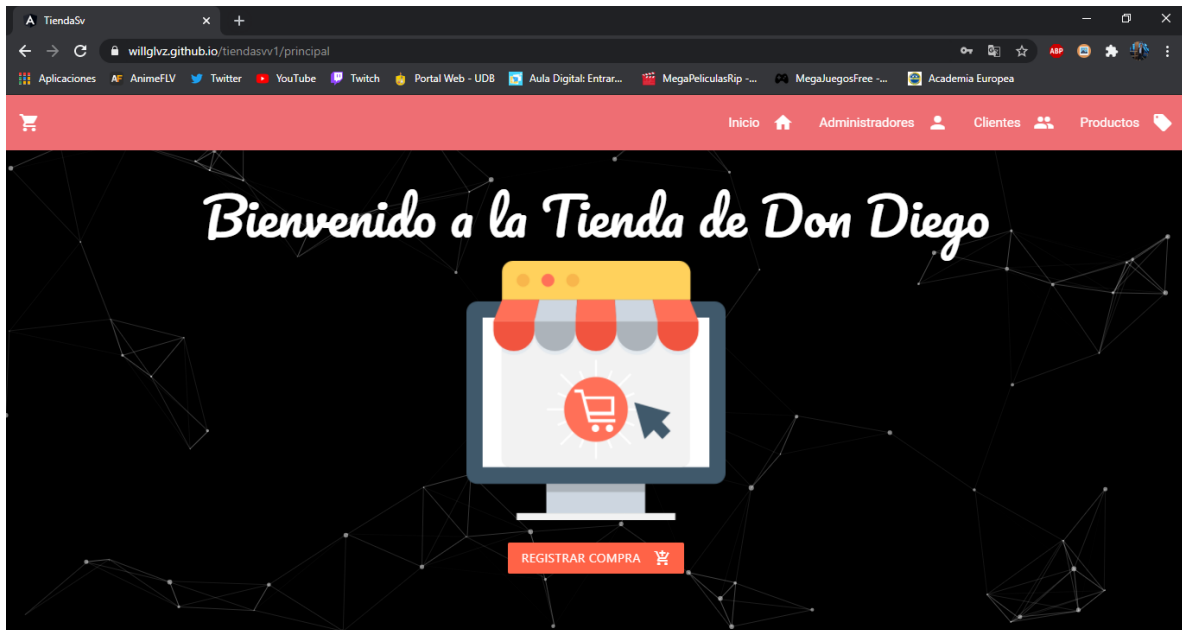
TiendaSv

willglvz.github.io/tiendasvv1/principal

Aplicaciones AnimeFLV Twitter YouTube Twitch Portal Web - UDB Aula Digital: Entrar... MegaPeliculasRip -... MegaJuegosFree -... Academia Europea

Inicio Administradores Clientes Productos

Bienvenido a la Tienda de Don Diego

REGISTRAR COMPRA